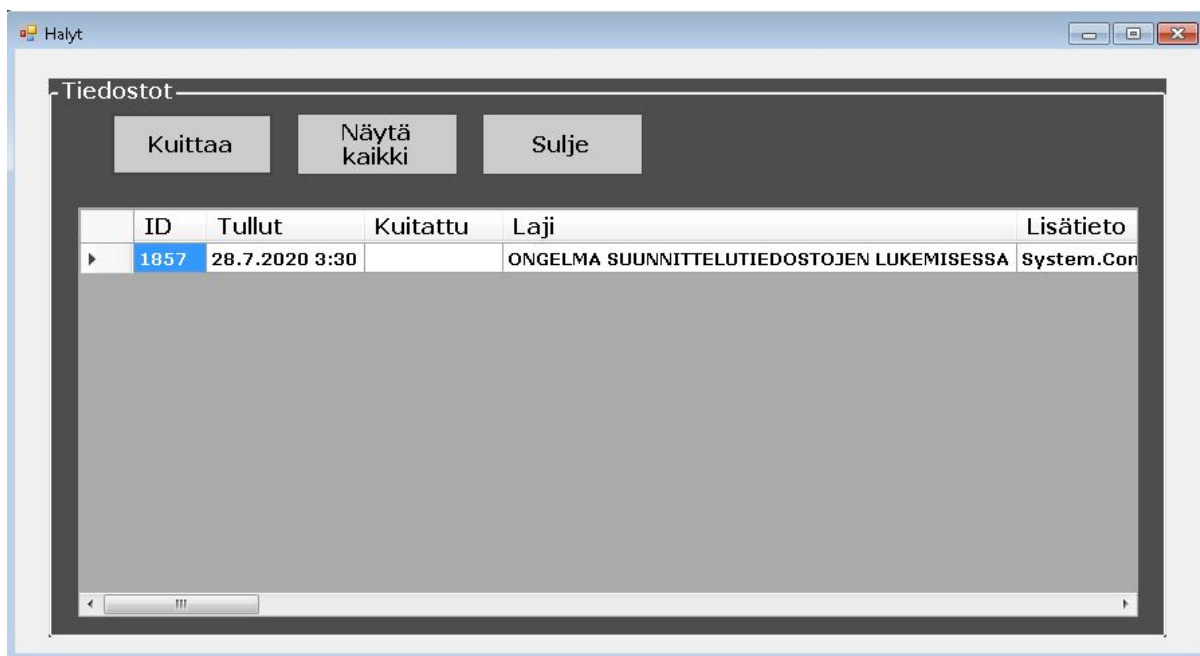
Halyt

Tiedostot

Kuittaa

Näytä kaikki

Sulje

|  | ID | Tullut | Kuitattu | Laji | Lisätieto |
|---|---|---|---|---|---|
| ▸ | 1857 | 28.7.2020 3:30 |  | ONGELMA SUUNNITTELUTIEDOSTOJEN LUKEMISESSA | System.Con |